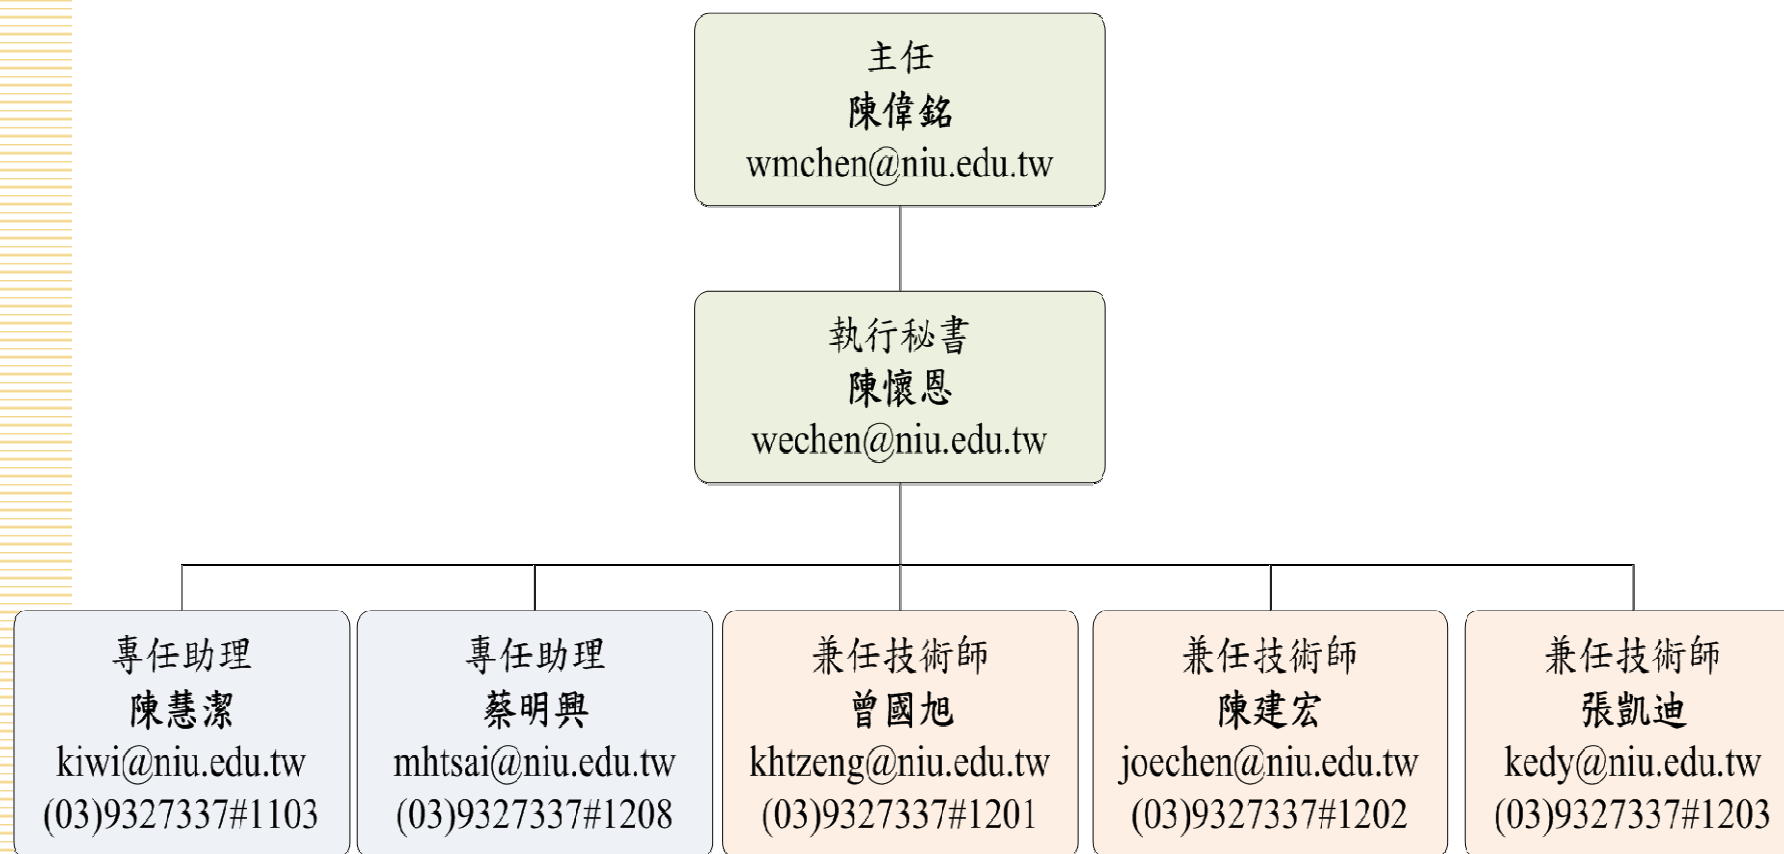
主任
陳偉銘
wmchen@niu.edu.tw

執行秘書
陳懷恩
wechen@niu.edu.tw

專任助理
陳慧潔
kiwi@niu.edu.tw
(03)9327337#1103

專任助理
蔡明興
mhtsai@niu.edu.tw
(03)9327337#1208

兼任技術師
曾國旭
khtzeng@niu.edu.tw
(03)9327337#1201

兼任技術師
陳建宏
joechen@niu.edu.tw
(03)9327337#1202

兼任技術師
張凱迪
kedy@niu.edu.tw
(03)9327337#1203